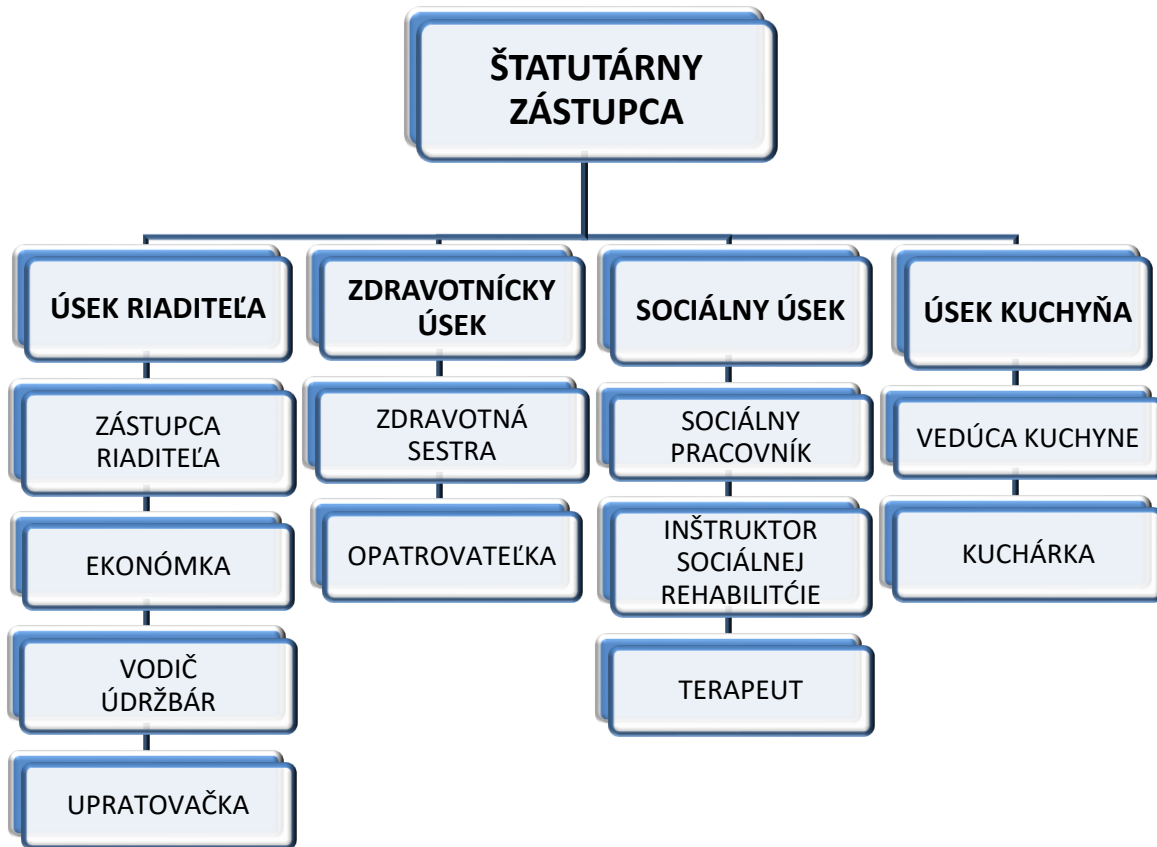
ŠTATUTÁRNY ZÁSTUPCA

ÚSEK RIADITEĽA

ZÁSTUPCA RIADITEĽA

EKONÓMKA

VODIČ ÚDRŽBÁR

UPRATOVAČKA

ZDRAVOTNÍCKY ÚSEK

ZDRAVOTNÁ SESTRA

OPATROVATEĽKA

SOCIÁLNY ÚSEK

SOCIÁLNY PRACOVNÍK

INŠTRUKTOR SOCIÁLNEJ REHABILITĆIE

TERAPEUT

ÚSEK KUCHYŇA

VEDÚCA KUCHYNE

KUCHÁRKA